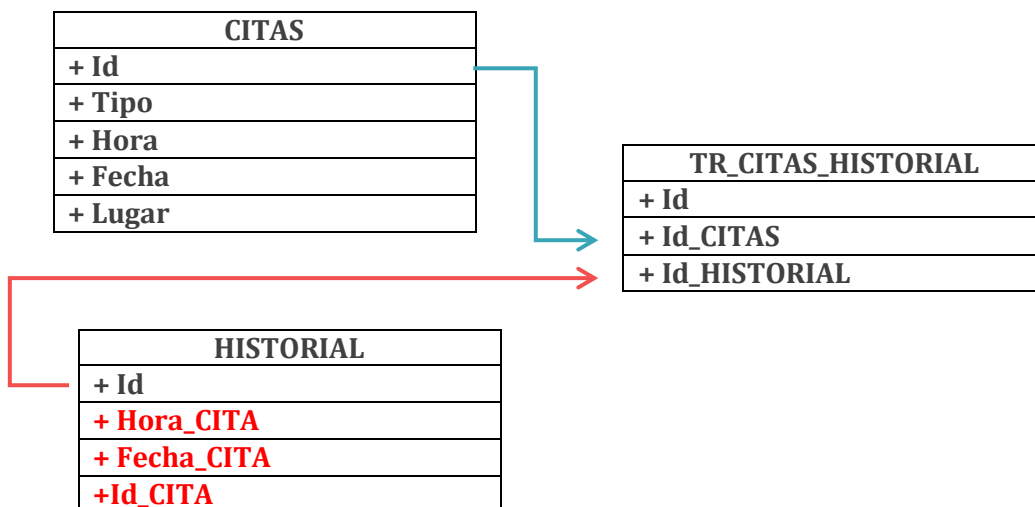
| CITAS |
|---|
| + Id |
| + Tipo |
| + Hora |
| + Fecha |
| + Lugar |

| TR_CITAS_HISTORIAL |
|---|
| + Id |
| + Id_CITAS |
| + Id_HISTORIAL |

| HISTORIAL |
|---|
| + Id |
| + Hora_CITA |
| + Fecha_CITA |
| +Id_CITA |